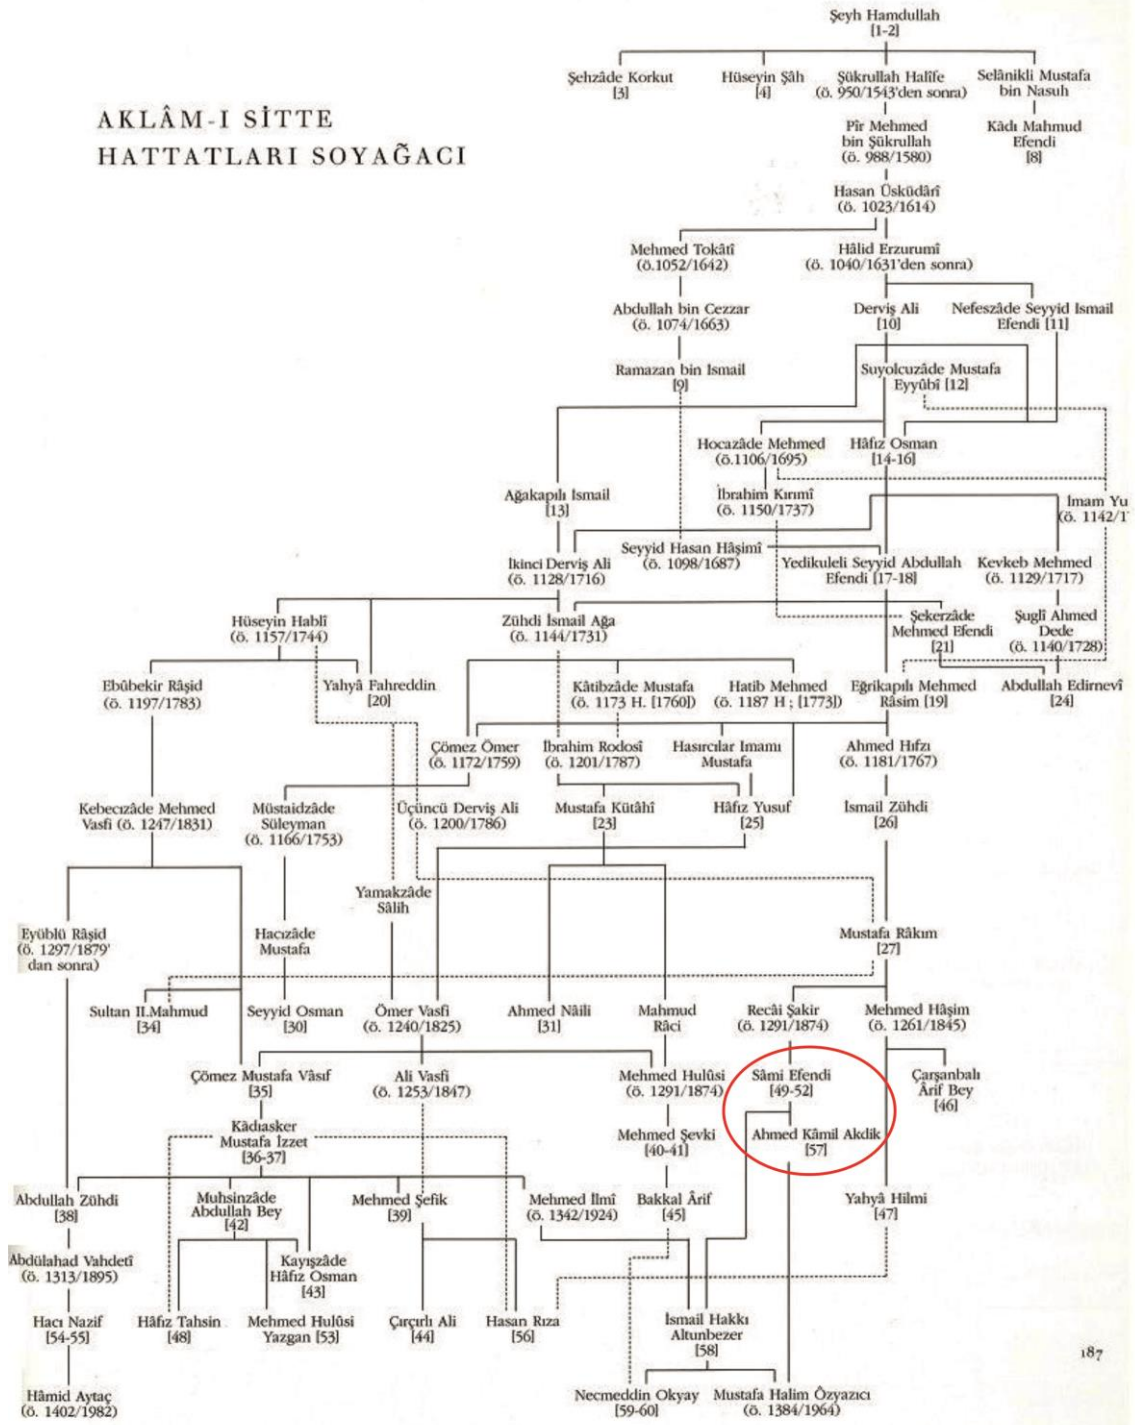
AKLÂM-I SİTTE HATTATLARI SOYAĞACI

Şeyh Hamdullah [1-2]

Şehzâde Korkut [3]

Hüseyin Şâh [4]

Şükrullah Halîfe (ö. 950/1543'den sonra)

Selânikli Mustafa bin Nasuh

Pîr Mehmed bin Şükrullah (ö. 988/1580)

Kâdı Mahmud Efendi [8]

Hasan Üsküdârî (ö. 1023/1614)

Mehmed Tokâtî (ö.1052/1642)

Hâlid Erzurumî (ö. 1040/1631'den sonra)

Abdullah bin Cezzar (ö. 1074/1663)

Derviş Ali [10]

Nefeszâde Seyyid Ismail Efendi [11]

Ramazan bin Ismail [9]

Suyolcuzâde Mustafa Eyyûbî [12]

Hocazâde Mehmed (ö.1106/1695)

Hâfız Osman [14-16]

Ağakapılı Ismail [13]

İbrahim Kırımî (ö. 1150/1737)

Imam Yu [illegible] (ö. 1142/1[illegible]

Seyyid Hasan Hâşimî (ö. 1098/1687)

İkinci Derviş Ali (ö. 1128/1716)

Yedikuleli Seyyid Abdullah Efendi [17-18]

Kevkeb Mehmed (ö. 1129/1717)

Hüseyin Hablî (ö. 1157/1744)

Zühdi İsmail Ağa (ö. 1144/1731)

Şekerzâde Mehmed Efendi [21]

Şuglî Ahmed Dede (ö. 1140/1728)

Ebûbekir Râşid (ö. 1197/1783)

Yahyâ Fahreddin [20]

Kâtibzâde Mustafa (ö. 1173 H. [1760])

Hatib Mehmed (ö. 1187 H ; [1773])

Eğrikapılı Mehmed Râsim [19]

Abdullah Edirnevî [24]

Çömez Ömer (ö. 1172/1759)

İbrahim Rodosî (ö. 1201/1787)

Hasırcılar Imamı Mustafa

Ahmed Hıfzı (ö. 1181/1767)

Kebecizâde Mehmed Vasfi (ö. 1247/1831)

Müstaidzâde Süleyman (ö. 1166/1753)

Üçüncü Derviş Ali (ö. 1200/1786)

Mustafa Kütâhî [23]

Hâfız Yusuf [25]

İsmail Zühdi [26]

Yamakzâde Sâlih

Eyüblü Râşid (ö. 1297/1879' dan sonra)

Hacızâde Mustafa

Mustafa Râkım [27]

Sultan II.Mahmud [34]

Seyyid Osman [30]

Ömer Vasfi (ö. 1240/1825)

Ahmed Nâili [31]

Mahmud Râci

Recâi Şakir (ö. 1291/1874)

Mehmed Hâşim (ö. 1261/1845)

Çömez Mustafa Vâsıf [35]

Ali Vasfi (ö. 1253/1847)

Mehmed Hulûsi (ö. 1291/1874)

Sâmi Efendi [49-52]

Çarşanbalı Ârif Bey [46]

Kâdıasker Mustafa İzzet [36-37]

Mehmed Şevki [40-41]

Ahmed Kâmil Akdik [57]

Abdullah Zühdi [38]

Muhsinzâde Abdullah Bey [42]

Mehmed Şefik [39]

Mehmed İlmî (ö. 1342/1924)

Bakkal Ârif [45]

Yahyâ Hilmi [47]

Abdülahad Vahdetî (ö. 1313/1895)

Kayışzâde Hâfız Osman [43]

Hacı Nazif [54-55]

Hâfız Tahsin [48]

Mehmed Hulûsi Yazgan [53]

Çırçırlı Ali [44]

Hasan Rıza [56]

İsmail Hakkı Altunbezer [58]

Hâmid Aytaç (ö. 1402/1982)

Necmeddin Okyay [59-60]

Mustafa Halim Özyazıcı (ö. 1384/1964)

187